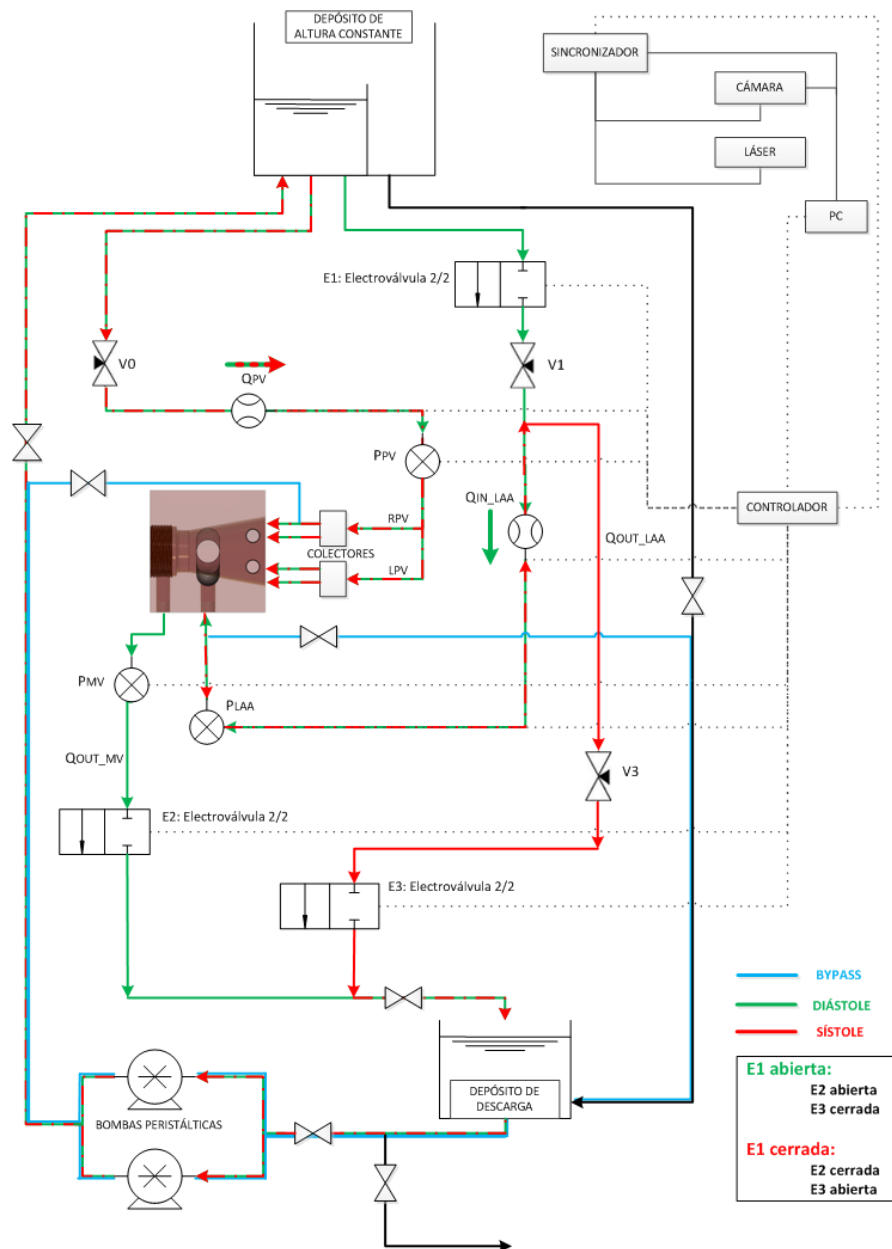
DEPÓSITO DE ALTURA CONSTANTE

SINCRONIZADOR

CÁMARA

LÁSER

PC

E1: Electroválvula 2/2

V0

V1

$Q_{PV}$

$P_{PV}$

$Q_{IN\_LAA}$

RPV

$Q_{OUT\_LAA}$

CONTROLADOR

COLECTORES

LPV

$P_{MV}$

$P_{LAA}$

$Q_{OUT\_MV}$

V3

E2: Electroválvula 2/2

E3: Electroválvula 2/2

BYPASS

DIÁSTOLE

SÍSTOLE

DEPÓSITO DE DESCARGA

BOMBAS PERISTÁLTICAS

E1 abierta:
E2 abierta
E3 cerrada

E1 cerrada:
E2 cerrada
E3 abierta